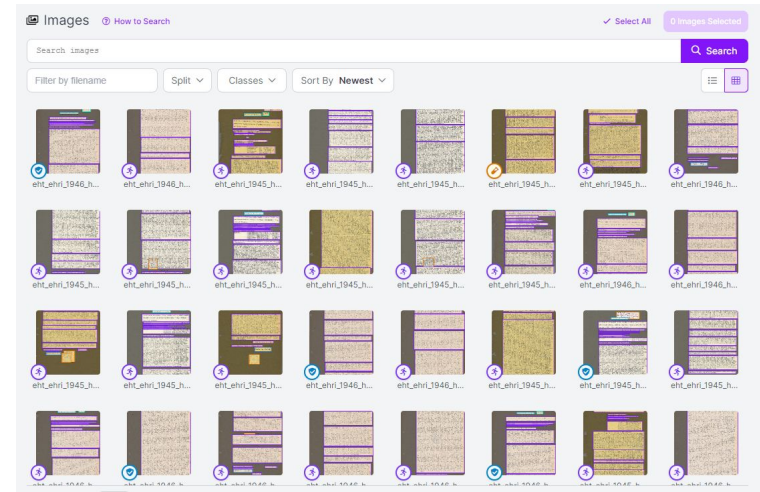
Images How to Search

✓ Select All 0 Images Selected

Search images

Search

Filter by filename

Split

Classes

Sort By Newest

eht_ehri_1946_h...
eht_ehri_1946_h...
eht_ehri_1945_h...
eht_ehri_1945_h...
eht_ehri_1945_h...
eht_ehri_1945_h...
eht_ehri_1945_h...
eht_ehri_1946_h...

eht_ehri_1945_h...
eht_ehri_1945_h...
eht_ehri_1945_h...
eht_ehri_1945_h...
eht_ehri_1945_h...
eht_ehri_1945_h...
eht_ehri_1946_h...
eht_ehri_1946_h...

eht_ehri_1945_h...
eht_ehri_1945_h...
eht_ehri_1945_h...
eht_ehri_1946_h...
eht_ehri_1946_h...
eht_ehri_1945_h...
eht_ehri_1945_h...
eht_ehri_1945_h...

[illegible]
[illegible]
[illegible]
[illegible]
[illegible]
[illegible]
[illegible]
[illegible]